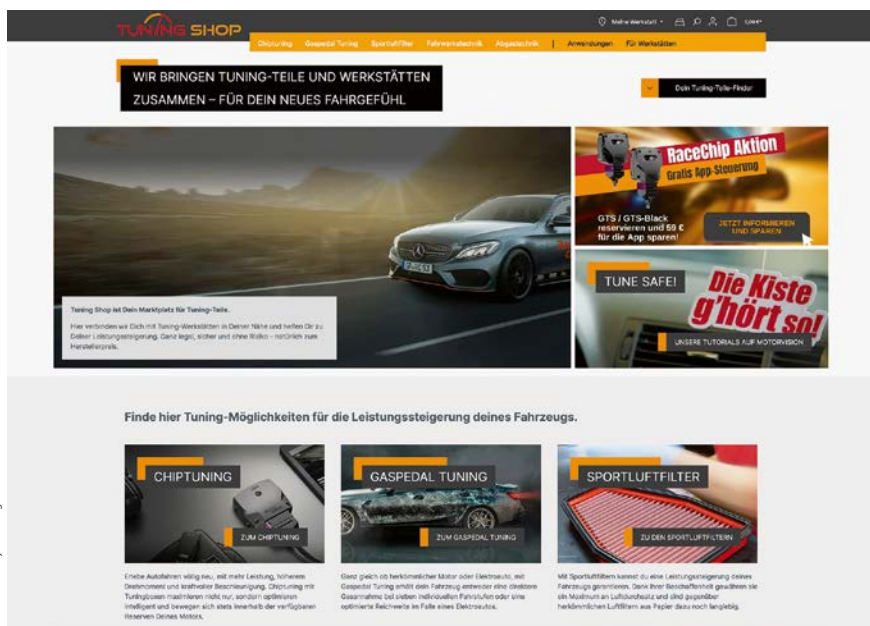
TUNING SHOP

Meine Werkstatt

Chiptuning Gaspedal Tuning Sportluftfilter Fahrwerkstechnik Abgastechnik | Anwendungen Für Werkstätten

WIR BRINGEN TUNING-TEILE UND WERKSTÄTTEN ZUSAMMEN – FÜR DEIN NEUES FAHRGEFÜHL

Dein Tuning-Teile-Finder

RaceChip Aktion
Gratis App-Steuerung

GTS / GTS-Black reservieren und 59 € für die App sparen!

JETZT INFORMIEREN UND SPAREN

Tuning Shop ist Dein Marktplatz für Tuning-Teile.

Hier verbinden wir Dich mit Tuning-Werkstätten in Deiner Nähe und helfen Dir zu Deiner Leistungssteigerung. Ganz legal, sicher und ohne Risiko – natürlich zum Herstellerpreis.

TUNE SAFE!

Die Kiste g'hört so!

UNSERE TUTORIALS AUF MOTORVISION

Finde hier Tuning-Möglichkeiten für die Leistungssteigerung deines Fahrzeugs.

CHIPTUNING

ZUM CHIPTUNING

Erlebe Autofahren völlig neu, mit mehr Leistung, höherem Drehmoment und kraftvoller Beschleunigung. Chiptuning mit Tuningboxen maximieren nicht nur, sondern optimieren intelligent und bewegen sich stets innerhalb der verfügbaren Reserven Deines Motors.

GASPEDAL TUNING

ZUM GASPEDAL TUNING

Ganz gleich ob herkömmlicher Motor oder Elektroauto, mit Gaspedal Tuning erhält dein Fahrzeug entweder eine direktere Gasannahme bei sieben individuellen Fahrstufen oder eine optimierte Reichweite im Falle eines Elektroautos.

SPORTLUFTFILTER

ZU DEN SPORTLUFTFILTERN

Mit Sportluftfiltern kannst du eine Leistungssteigerung deines Fahrzeugs garantieren. Denn ihrer Beschaffenheit gewähren sie ein Maximum an Luftdurchsatz und sind gegenüber herkömmlichen Luftfiltern aus Papier dazu noch langlebig.